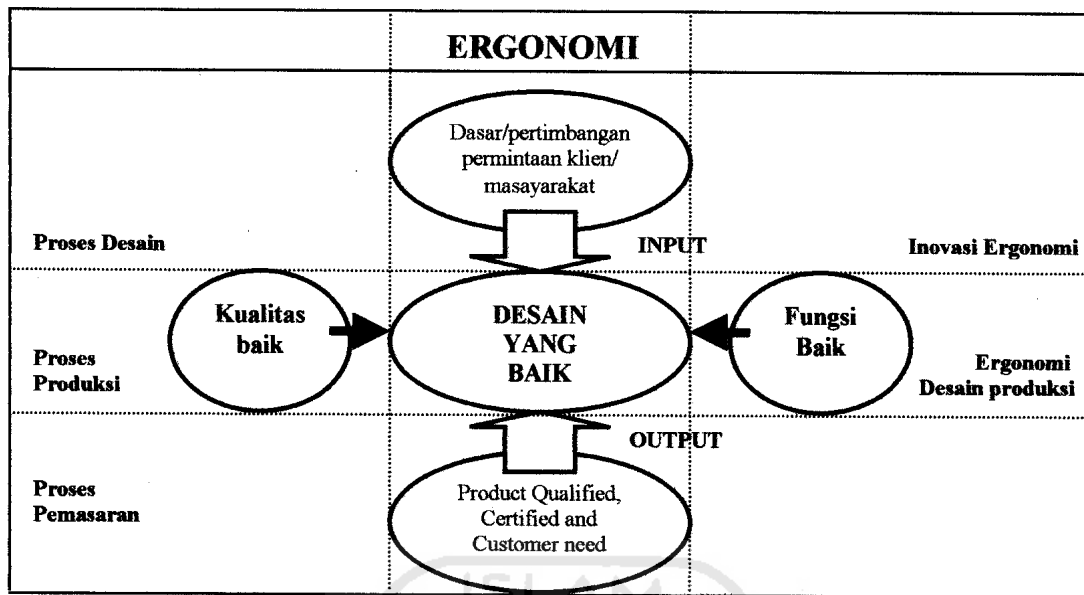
ERGONOMI

Dasar/pertimbangan permintaan klien/ masayarakat

Proses Desain

INPUT

Inovasi Ergonomi

Kualitas baik

DESAIN YANG BAIK

Fungsi Baik

Proses Produksi

Ergonomi Desain produksi

OUTPUT

Proses Pemasaran

Product Qualified, Certified and Customer need

ISLAM